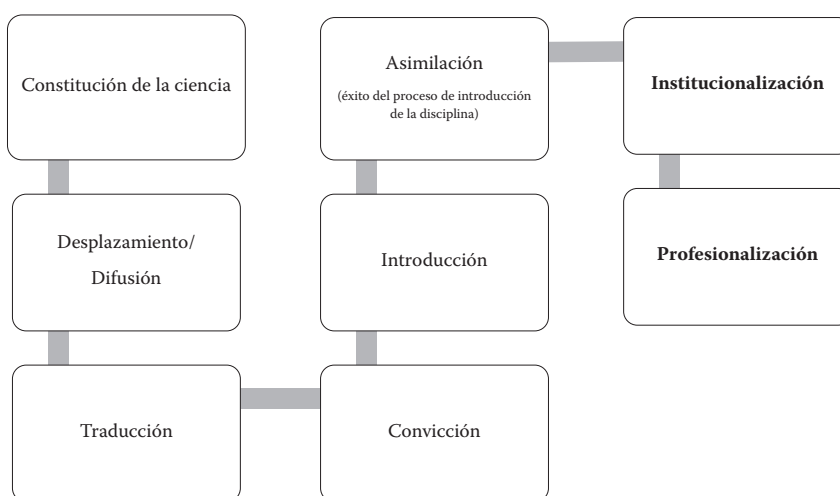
Constitución de la ciencia

Desplazamiento/
Difusión

Traducción

Convicción

Introducción

Asimilación
(éxito del proceso de introducción de la disciplina)

**Institucionalización**

**Profesionalización**